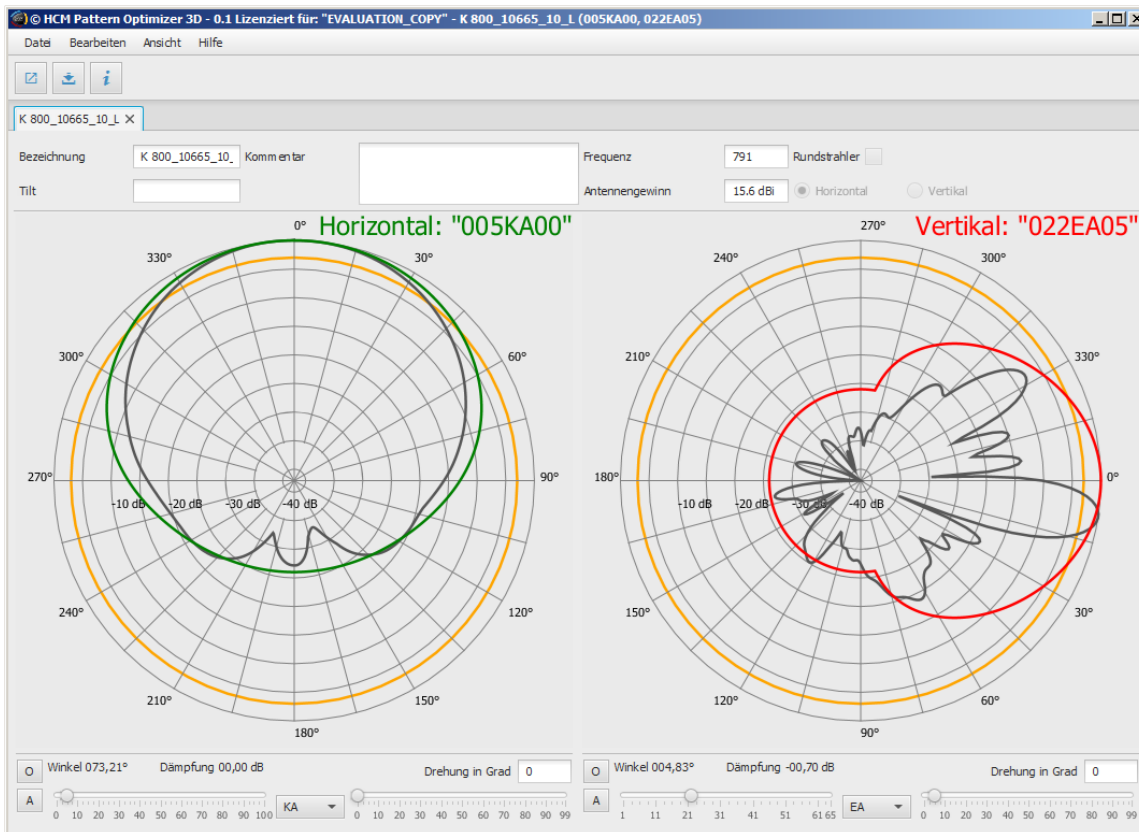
© HCM Pattern Optimizer 3D - 0.1 Lizenziert für: "EVALUATION_COPY" - K 800_10665_10_L (005KA00, 022EA05)

Datei Bearbeiten Ansicht Hilfe

K 800_10665_10_L

Bezeichnung K 800_10665_10_ Kommentar
Tilt

Frequenz 791 Rundstrahler
Antennengewinn 15.6 dBi Horizontal Vertikal

Horizontal: "005KA00"

0° 30° 60° 90° 120° 150° 180° 210° 240° 270° 300° 330°

-10 dB -20 dB -30 dB -40 dB

Vertikal: "022EA05"

270° 300° 330° 0° 30° 60° 90° 120° 150° 180° 210° 240°

-10 dB -20 dB -30 dB -40 dB

O Winkel 073,21° Dämpfung 00,00 dB Drehung in Grad 0
A
0 10 20 30 40 50 60 70 80 90 100 KA 0 10 20 30 40 50 60 70 80 90 99

O Winkel 004,83° Dämpfung -00,70 dB Drehung in Grad 0
A
1 11 21 31 41 51 61 65 EA 0 10 20 30 40 50 60 70 80 90 99